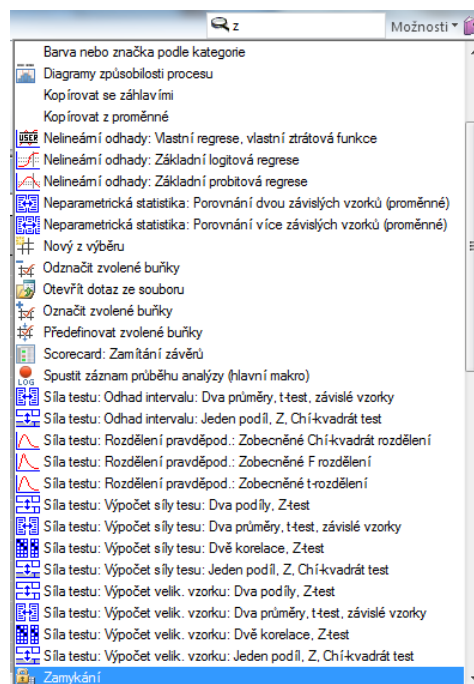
z

Možnosti

Barva nebo značka podle kategorie
Diagramy způsobilosti procesu
Kopírovat se záhlavími
Kopírovat z proměnné
Nelineární odhady: Vlastní regrese, vlastní ztrátová funkce
Nelineární odhady: Základní logitová regrese
Nelineární odhady: Základní probitová regrese
Neparametrická statistika: Porovnání dvou závislých vzorků (proměnné)
Neparametrická statistika: Porovnání více závislých vzorků (proměnné)
Nový z výběru
Odznačit zvolené buňky
Otevřít dotaz ze souboru
Označit zvolené buňky
Předefinovat zvolené buňky
Scorecard: Zamítání závěrů
Spustit záznam průběhu analýzy (hlavní makro)
Síla testu: Odhad intervalu: Dva průměry, t-test, závislé vzorky
Síla testu: Odhad intervalu: Jeden podíl, Z, Chí-kvadrát test
Síla testu: Rozdělení pravděpod.: Zobecněné Chí-kvadrát rozdělení
Síla testu: Rozdělení pravděpod.: Zobecněné F rozdělení
Síla testu: Rozdělení pravděpod.: Zobecněné t-rozdělení
Síla testu: Výpočet síly tesu: Dva podíly, Z-test
Síla testu: Výpočet síly tesu: Dva průměry, t-test, závislé vzorky
Síla testu: Výpočet síly tesu: Dvě korelace, Z-test
Síla testu: Výpočet síly tesu: Jeden podíl, Z, Chí-kvadrát test
Síla testu: Výpočet velik. vzorku: Dva podíly, Z-test
Síla testu: Výpočet velik. vzorku: Dva průměry, t-test, závislé vzorky
Síla testu: Výpočet velik. vzorku: Dvě korelace, Z-test
Síla testu: Výpočet velik. vzorku: Jeden podíl, Z, Chí-kvadrát test
Zamykání